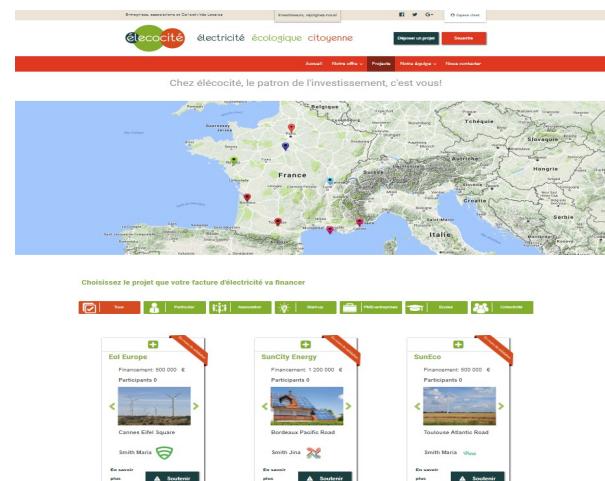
Entreprises, associations et Collectivités Locales | Investisseurs, rejoignez-nous! | Espace client

élecocité | électricité écologique citoyenne | Déposer un projet | Souscrire

Accueil | Notre offre | Projets | Notre équipe | Nous contacter

Chez élecocité, le patron de l'investissement, c'est vous!

Belgique | Tchéquie | Slovaquie | France | Autriche | Hongrie | Suisse | Slovénie | Croatie | Serbie | Italie

Choisissez le projet que votre facture d'électricité va financer

Tous | Particulier | Association | Start-up | PME/entreprises | Écoles | Collectivité

Eol Europe
Financement: 500 000 €
Participants 0
Cannes Eiffel Square
Smith Maria
En savoir plus | Soutenir

SunCity Energy
Financement: 1 200 000 €
Participants 0
Bordeaux Pacific Road
Smith Jina
En savoir plus | Soutenir

SunEco
Financement: 500 000 €
Participants 0
Toulouse Atlantic Road
Smith Maria
En savoir plus | Soutenir